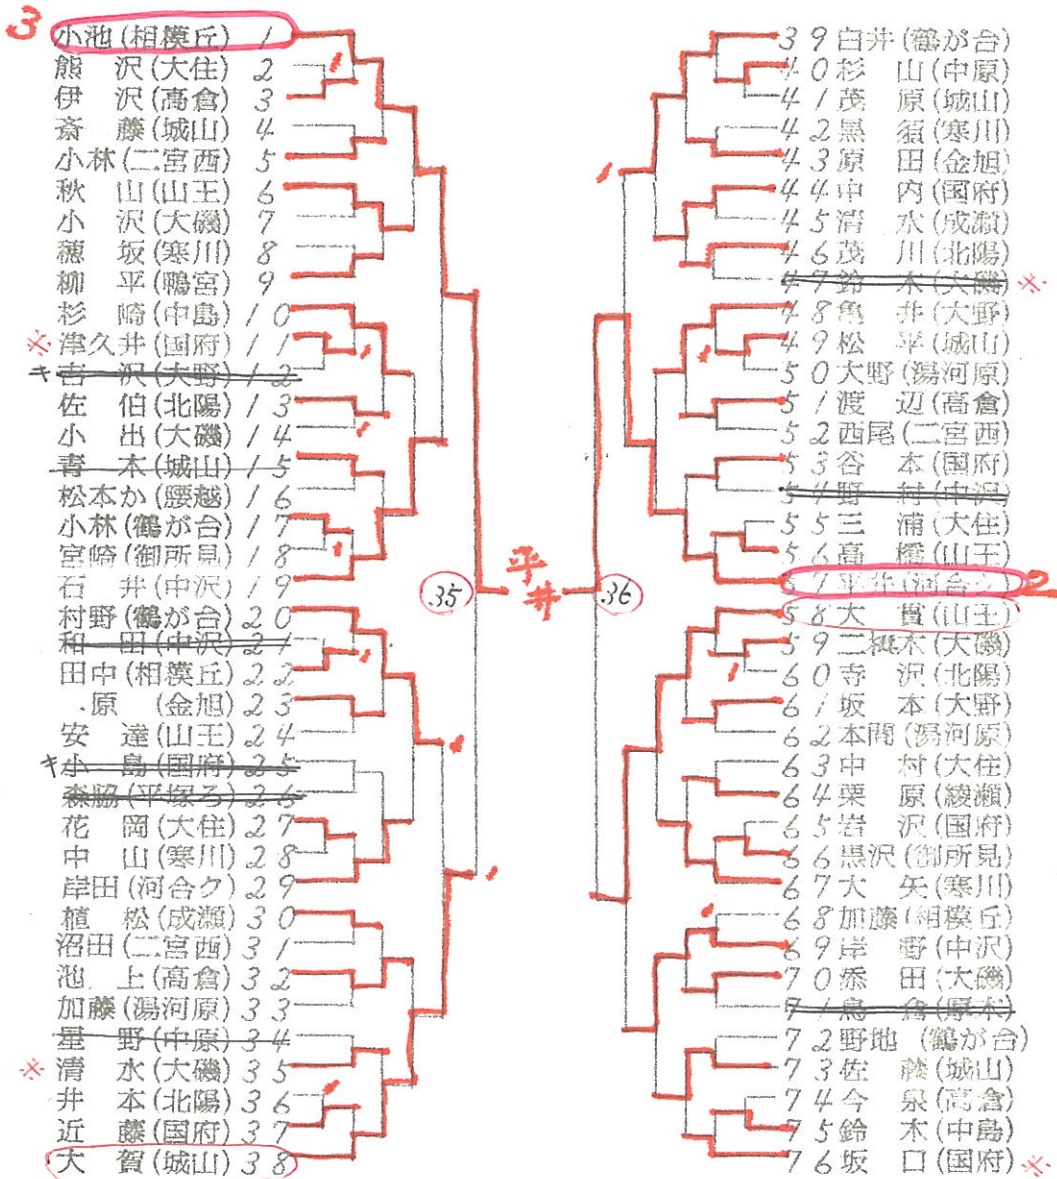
3
小池（相模丘）1
熊　沢（大住）2
伊　沢（高倉）3
斎　藤（城山）4
小林（二宮西）5
秋　山（山王）6
小　沢（大磯）7
穂　坂（寒川）8
柳　平（鴨宮）9
杉　崎（中島）10
※津久井（国府）11
キ吉　沢（大野）12
佐　伯（北陽）13
小　出（大磯）14
青　木（城山）15
松本か（腰越）16
小林（鶴が合）17
宮崎（御所見）18
石　井（中沢）19
村野（鶴が合）20
和　田（中沢）21
田中（相模丘）22
原（金旭）23
安　達（山王）24
キ小　島（国府）25
森脇（平塚ろ）26
花　岡（大住）27
中　山（寒川）28
岸田（河合ク）29
植　松（成瀬）30
沼田（二宮西）31
池　上（高倉）32
加藤（湯河原）33
星　野（中原）34
※清　水（大磯）35
井　本（北陽）36
近　藤（国府）37
大　賀（城山）38

39白井（鶴が合）
40杉　山（中原）
41茂　原（城山）
42黒　須（寒川）
43原　田（金旭）
44中　内（国府）
45清　水（成瀬）
46茂　川（北陽）
47鈴　木（大磯）※
48亀　井（大野）
49松　平（城山）
50大野（湯河原）
51渡　辺（高倉）
52西尾（二宮西）
53谷　本（国府）
54野　村（中沢）
55三　浦（大住）
56高　橋（山王）
57平井（河合ク）2
58大　貫（山王）
59二興木（大磯）
60寺　沢（北陽）
61坂　本（大野）
62本間（湯河原）
63中　村（大住）
64栗　原（綾瀬）
65岩　沢（国府）
66黒沢（御所見）
67大　矢（寒川）
68加藤（相模丘）
69岸　野（中沢）
70添　田（大磯）
71鳥　倉（厚木）
72野地（鶴が合）
73佐　藤（城山）
74今　泉（高倉）
75鈴　木（中島）
76坂　口（国府）※

35
平井
36